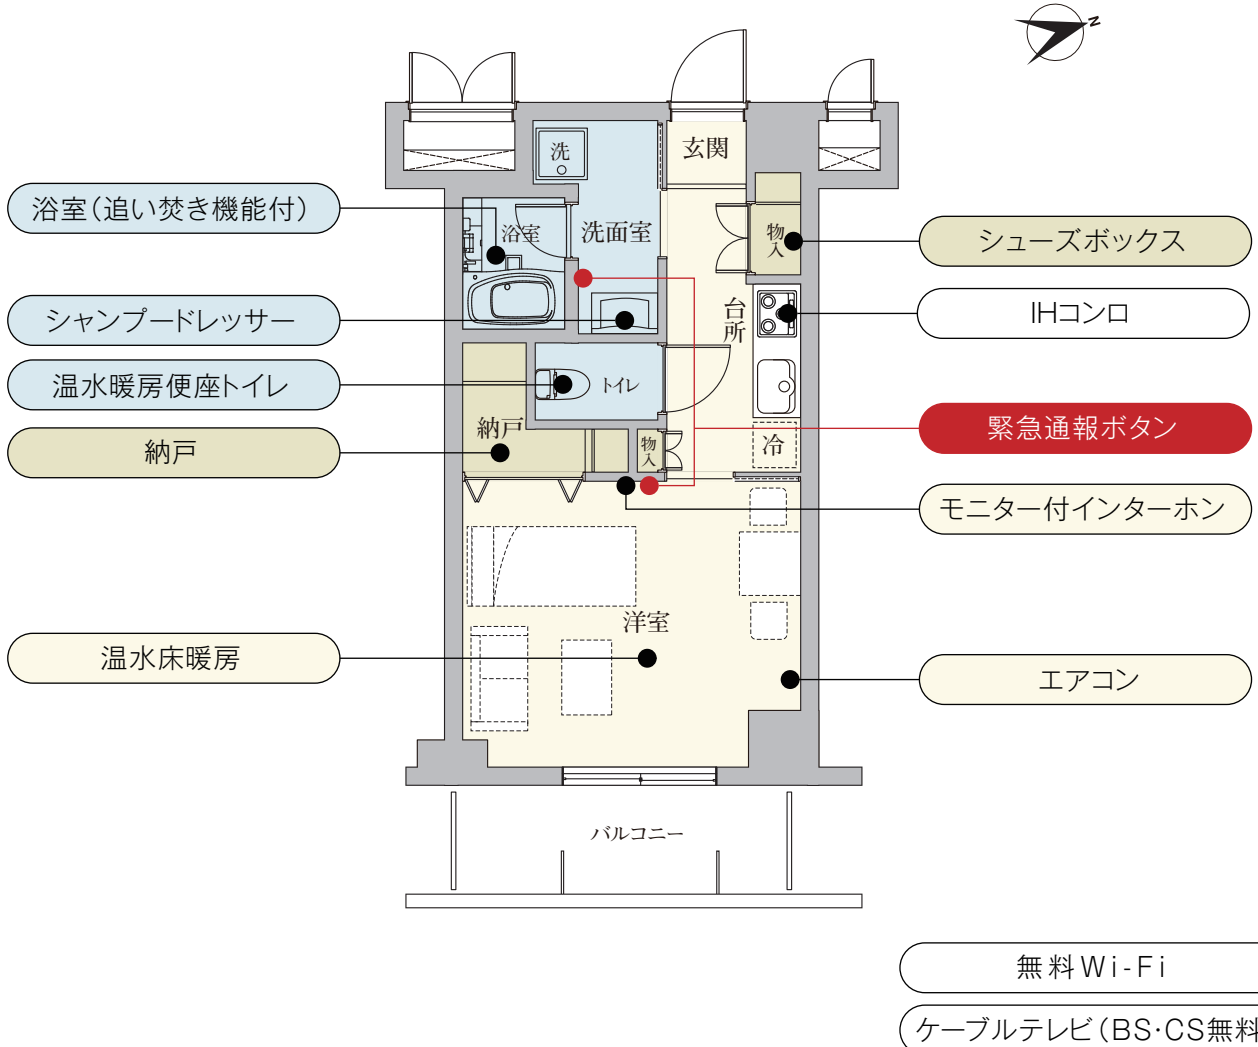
N

浴室(追い焚き機能付)

シャンプードレッサー

温水暖房便座トイレ

納戸

温水床暖房

洗

玄関

洗面室

浴室

物入

台所

トイレ

納戸

物入

冷

洋室

バルコニー

シューズボックス

IHコンロ

緊急通報ボタン

モニター付インターホン

エアコン

無料Wi-Fi

ケーブルテレビ(BS·CS無料